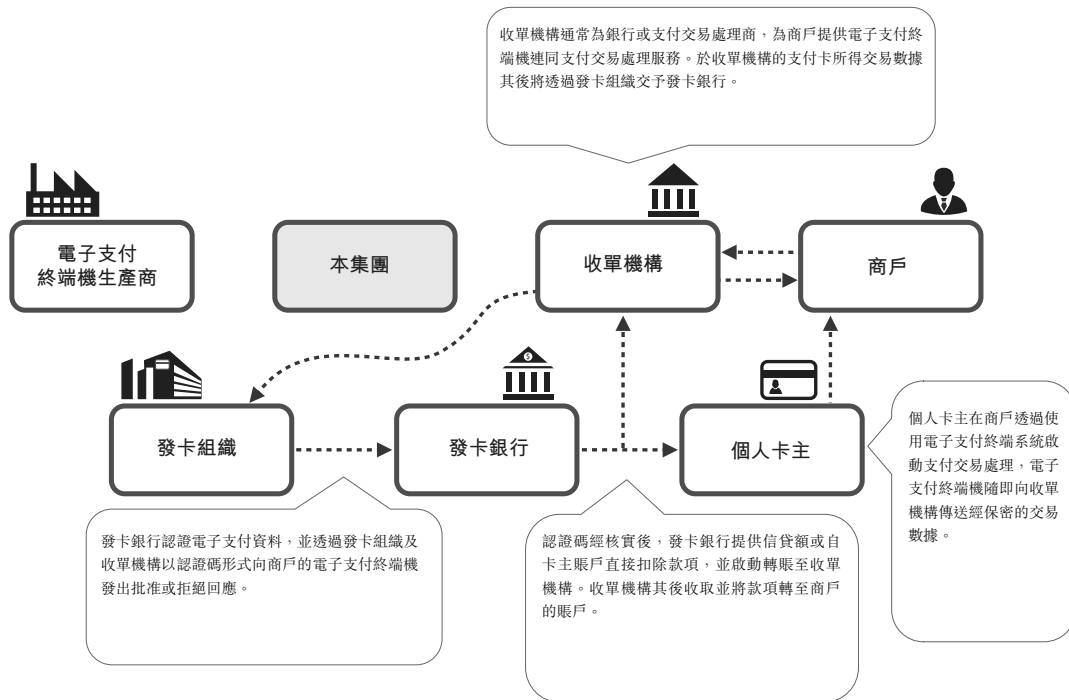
收單機構通常為銀行或支付交易處理商，為商戶提供電子支付終端機連同支付交易處理服務。於收單機構的支付卡所得交易數據其後將透過發卡組織交予發卡銀行。

電子支付
終端機生產商

本集團

收單機構

商戶

發卡組織

發卡銀行

個人卡主

個人卡主在商戶透過使用電子支付終端系統啟動支付交易處理，電子支付終端機隨即向收單機構傳送經保密的交易數據。

發卡銀行認證電子支付資料，並透過發卡組織及收單機構以認證碼形式向商戶的電子支付終端機發出批准或拒絕回應。

認證碼經核實後，發卡銀行提供信貸額或自卡主賬戶直接扣除款項，並啟動轉賬至收單機構。收單機構其後收取並將款項轉至商戶的賬戶。